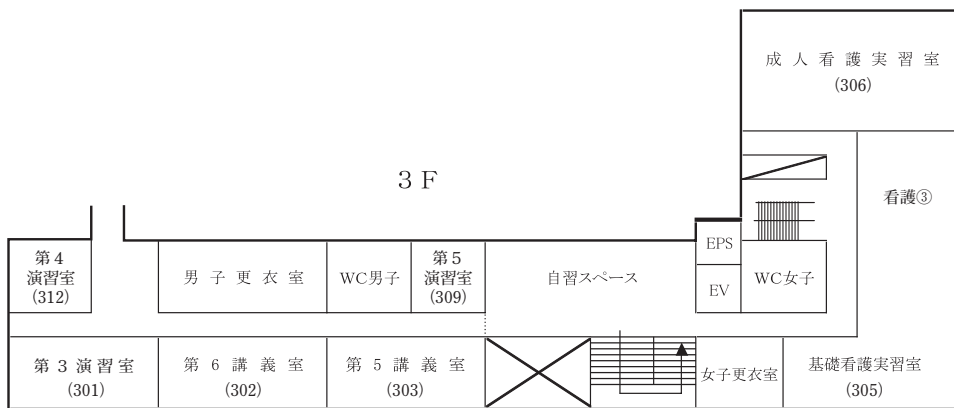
成人看護実習室
(306)

3F

看護③

第4
演習室
(312)

男子更衣室

WC男子

第5
演習室
(309)

自習スペース

EPS

EV

WC女子

第3演習室
(301)

第6講義室
(302)

第5講義室
(303)

女子更衣室

基礎看護実習室
(305)